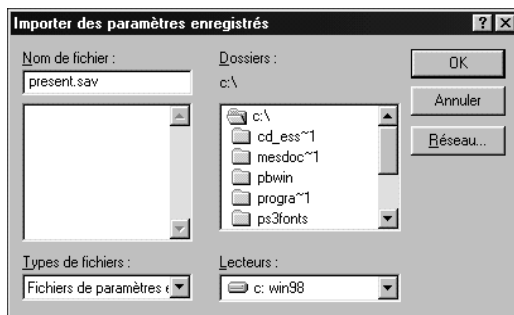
Importer des paramètres enregistrés

? ×

Nom de fichier :

present.sav

Dossiers :

c:\

OK

Annuler

Réseau...

c:\
cd_ess~1
mesdoc~1
pbwin
progra~1
ps3fonts

Types de fichiers :

Fichiers de paramètres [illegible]

Lecteurs :

c: win98